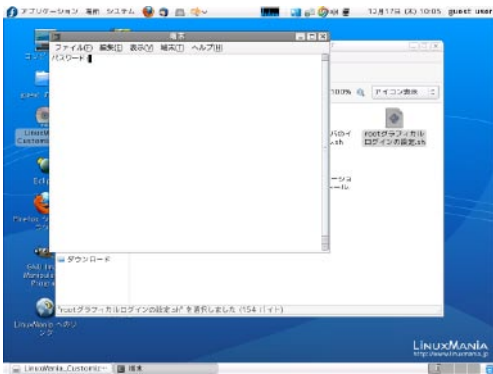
アプリケーション 場所 システム

12月17日 (水) 10:05 guest user

端末

ファイル(F) 編集(E) 表示(V) 端末(T) ヘルプ(H)

パスワード:

100% アイコン表示

rootグラフィカルログインの設定.sh

ダウンロード

"rootグラフィカルログインの設定.sh" を選択しました (154 バイト)

LinuxMania Customiz

Eclipse

LinuxMania ヘルプ

LINUXMANIA
http://www.linuxmania.jp

LinuxMania_Customiz... 端末